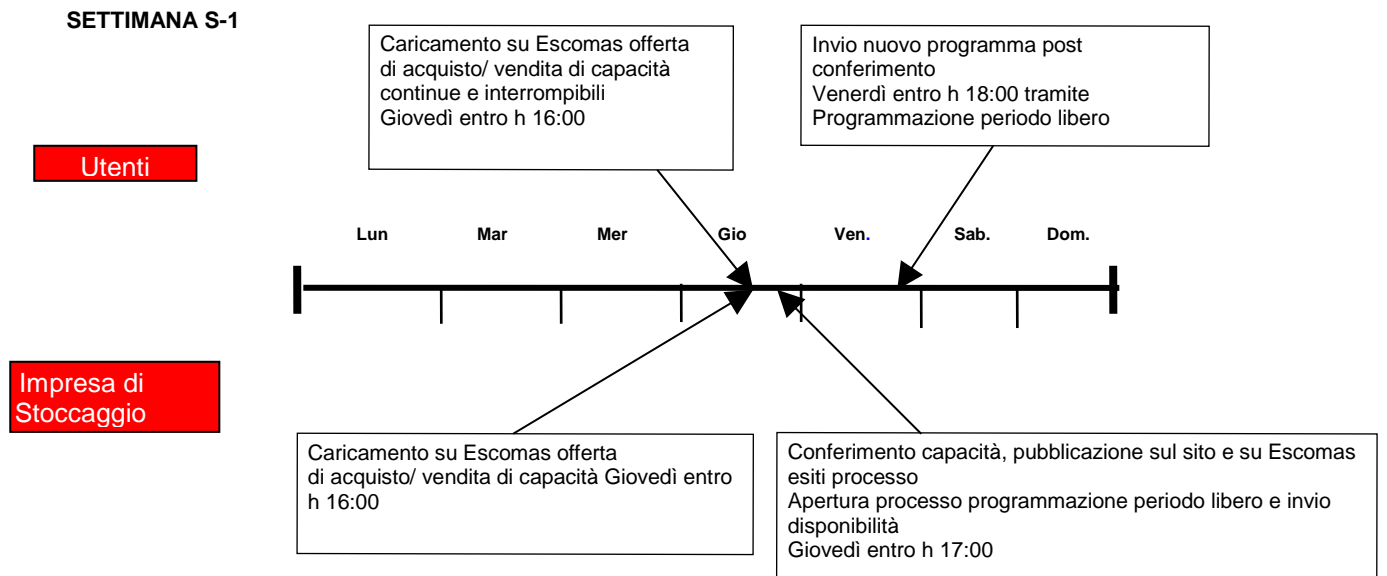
SETTIMANA S-1

Caricamento su Escomas offerta di acquisto/ vendita di capacità continue e interrompibili
Giovedì entro h 16:00

Invio nuovo programma post conferimento
Venerdì entro h 18:00 tramite Programmazione periodo libero

Utenti

Lun Mar Mer Gio Ven. Sab. Dom.

Impresa di Stoccaggio

Caricamento su Escomas offerta di acquisto/ vendita di capacità Giovedì entro h 16:00

Conferimento capacità, pubblicazione sul sito e su Escomas esiti processo
Apertura processo programmazione periodo libero e invio disponibilità
Giovedì entro h 17:00